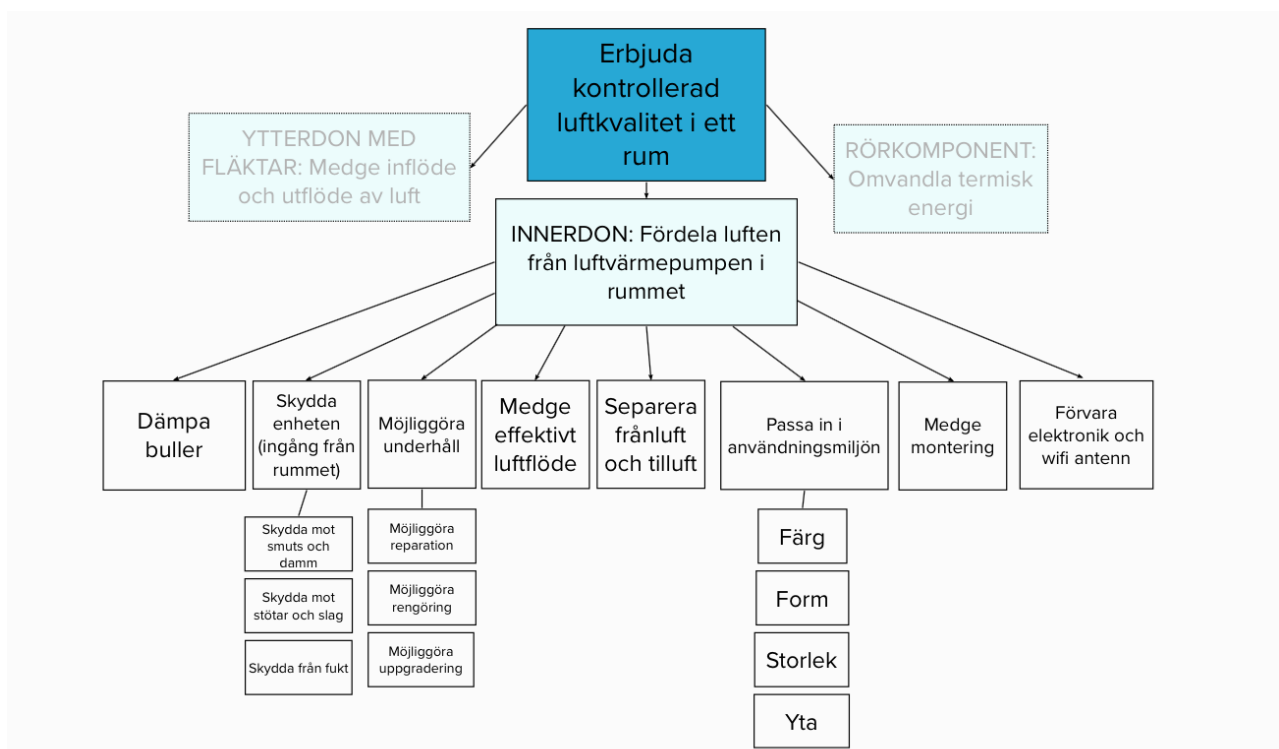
Erbjuda kontrollerad luftkvalitet i ett rum

YTTERDON MED FLÄKTAR: Medge inflöde och utflöde av luft

RÖRKOMPONENT: Omvandla termisk energi

INNERDON: Fördela luften från luftvärmepumpen i rummet

Dämpa buller

Skydda enheten (ingång från rummet)

Skydda mot smuts och damm

Skydda mot stötar och slag

Skydda från fukt

Möjliggöra underhåll

Möjliggöra reparation

Möjliggöra rengöring

Möjliggöra uppgradering

Medge effektivt luftflöde

Separera frånluft och tilluft

Passa in i användningsmiljön

Färg

Form

Storlek

Yta

Medge montering

Förvara elektronik och wifi antenn